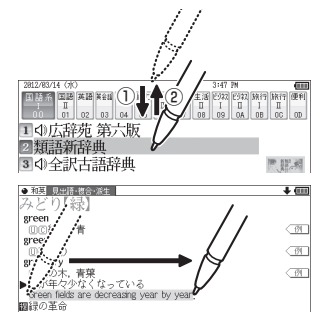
2012/03/14 (水)
3:47 PM
国語 00
国語 Ⅱ 01
英語 02
英和 03
04
①
②
生活 08
ビジ 09
ビジ 0A
旅行 0B
旅行 Ⅱ 0C
便利 0D
1 広辞苑 第六版
2 明鏡国語辞典
3 全訳古語辞典

和英
見出語・慣用・派生
みどり【緑】
green
例
例
例
の木, 青葉
年々少なくなっている
Green fields are decreasing year by year.
緑の革命